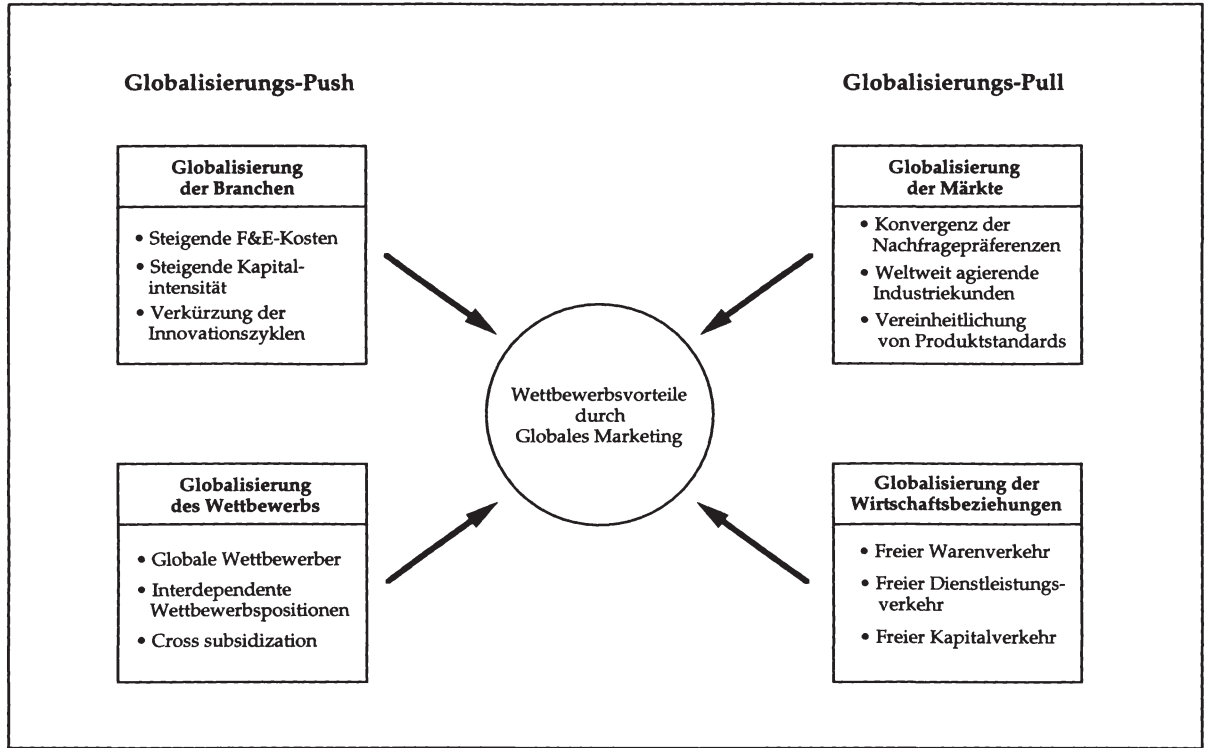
Globalisierungs-Push

Globalisierungs-Pull

Globalisierung der Branchen

• Steigende F&E-Kosten
• Steigende Kapitalintensität
• Verkürzung der Innovationszyklen

Globalisierung der Märkte

• Konvergenz der Nachfragepräferenzen
• Weltweit agierende Industriekunden
• Vereinheitlichung von Produktstandards

Wettbewerbsvorteile durch Globales Marketing

Globalisierung des Wettbewerbs

• Globale Wettbewerber
• Interdependente Wettbewerbspositionen
• Cross subsidization

Globalisierung der Wirtschaftsbeziehungen

• Freier Warenverkehr
• Freier Dienstleistungsverkehr
• Freier Kapitalverkehr